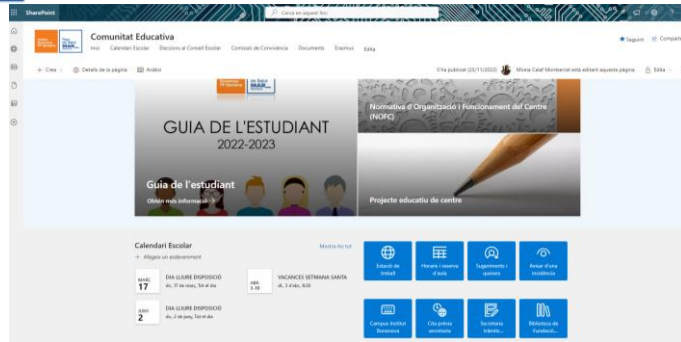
SharePoint

Cerca en aquest lloc

Comunitat Educativa

Inici Calendari Escolar Eleccions al Consell Escolar Comissió de Convivència Documents Erasmus Edita

Seguint Comparteix

+ Crea Detalls de la pàgina Anàlisi

S'ha publicat 23/11/2022 Mireia Calaf Montserrat està editant aquesta pàgina Edita

GUIA DE L'ESTUDIANT
2022-2023

Guia de l'estudiant
Obtén més informació →

Normativa d'Organització i Funcionament del Centre (NOFC)

Projecte educatiu de centre

Calendari Escolar
Mostra-ho tot
+ Afegeix un esdeveniment

MARÇ 17
DIA LLIURE DISPOSICIÓ
dv., 17 de març, Tot el dia

ABR 3-10
VACANCES SETMANA SANTA
dl., 3 d'abr., 8:00

JUNY 2
DIA LLIURE DISPOSICIÓ
dv., 2 de juny, Tot el dia

Estació de treball

Horaris i reserva d'aula

Suggeriments i queixes

Avisar d'una incidència

Campus Institut Baranova

Cita prèvia secretaria

Secretaria tràmits...

Biblioteca de Fundació...